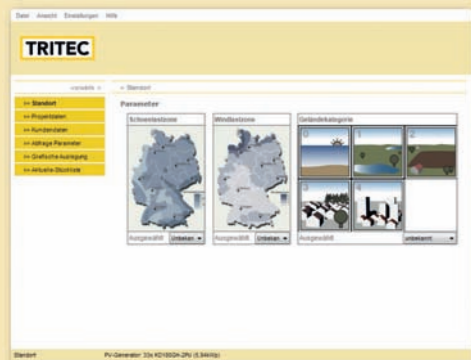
Datei Ansicht Einstellungen Hilfe

TRITEC

verstecken «

» Standort

>> Standort
>> Projektdaten
>> Kundendaten
>> Auftrags Parameter
>> Grafische Auslegung
>> Aktuelle Stückliste

Parameter

Schneelastzone

Windlastzone

Geländekategorie

0 1 2 3 4

Ausgewählt: Unbekan

Ausgewählt: Unbekan

Ausgewählt: unbekannt

Standort

PV-Generator: 33x KD180GH-2PU (5,94kWp)